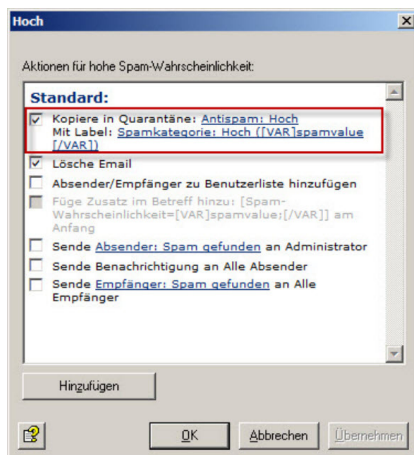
Hoch

Aktionen für hohe Spam-Wahrscheinlichkeit:

Standard:

Kopiere in Quarantäne: Antispam: Hoch
Mit Label: Spamkategorie: Hoch ([VAR]spamvalue[/VAR])

Lösche Email

Absender/Empfänger zu Benutzerliste hinzufügen

Füge Zusatz im Betreff hinzu: [Spam-Wahrscheinlichkeit=[VAR]spamvalue;[/VAR]] am Anfang

Sende Absender: Spam gefunden an Administrator

Sende Benachrichtigung an Alle Absender

Sende Empfänger: Spam gefunden an Alle Empfänger

Hinzufügen

OK Abbrechen Übernehmen